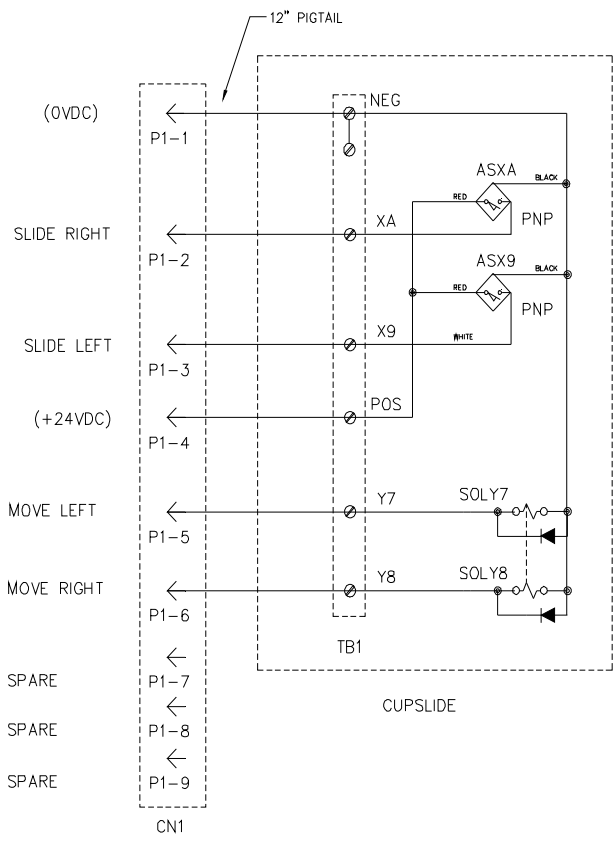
12" PIGTAIL

(OVDC)
P1-1
NEG
ASXA
BLACK
RED
PNP
SLIDE RIGHT
XA
P1-2
ASX9
BLACK
RED
PNP
SLIDE LEFT
X9
WHITE
P1-3
(+24VDC)
POS
P1-4
MOVE LEFT
Y7
SOLY7
P1-5
MOVE RIGHT
Y8
SOLY8
P1-6
TB1
SPARE
P1-7
SPARE
P1-8
SPARE
P1-9
CN1
CUPSLIDE